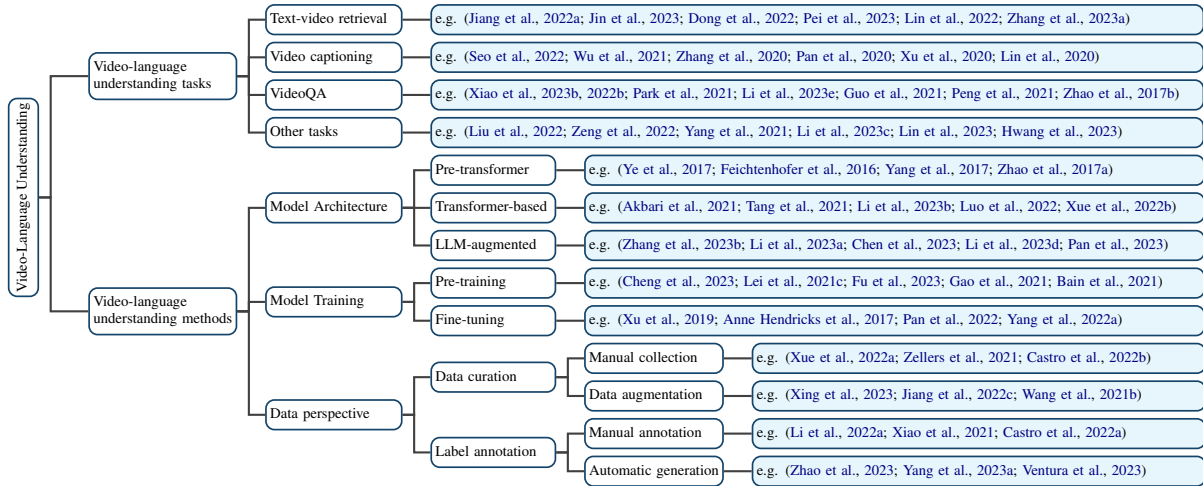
Video-Language Understanding

Video-language understanding tasks

Text-video retrieval
e.g. (Jiang et al., 2022a; Jin et al., 2023; Dong et al., 2022; Pei et al., 2023; Lin et al., 2022; Zhang et al., 2023a)

Video captioning
e.g. (Seo et al., 2022; Wu et al., 2021; Zhang et al., 2020; Pan et al., 2020; Xu et al., 2020; Lin et al., 2020)

VideoQA
e.g. (Xiao et al., 2023b, 2022b; Park et al., 2021; Li et al., 2023e; Guo et al., 2021; Peng et al., 2021; Zhao et al., 2017b)

Other tasks
e.g. (Liu et al., 2022; Zeng et al., 2022; Yang et al., 2021; Li et al., 2023c; Lin et al., 2023; Hwang et al., 2023)

Video-language understanding methods

Model Architecture

Pre-transformer
e.g. (Ye et al., 2017; Feichtenhofer et al., 2016; Yang et al., 2017; Zhao et al., 2017a)

Transformer-based
e.g. (Akbari et al., 2021; Tang et al., 2021; Li et al., 2023b; Luo et al., 2022; Xue et al., 2022b)

LLM-augmented
e.g. (Zhang et al., 2023b; Li et al., 2023a; Chen et al., 2023; Li et al., 2023d; Pan et al., 2023)

Model Training

Pre-training
e.g. (Cheng et al., 2023; Lei et al., 2021c; Fu et al., 2023; Gao et al., 2021; Bain et al., 2021)

Fine-tuning
e.g. (Xu et al., 2019; Anne Hendricks et al., 2017; Pan et al., 2022; Yang et al., 2022a)

Data perspective

Data curation

Manual collection
e.g. (Xue et al., 2022a; Zellers et al., 2021; Castro et al., 2022b)

Data augmentation
e.g. (Xing et al., 2023; Jiang et al., 2022c; Wang et al., 2021b)

Label annotation

Manual annotation
e.g. (Li et al., 2022a; Xiao et al., 2021; Castro et al., 2022a)

Automatic generation
e.g. (Zhao et al., 2023; Yang et al., 2023a; Ventura et al., 2023)